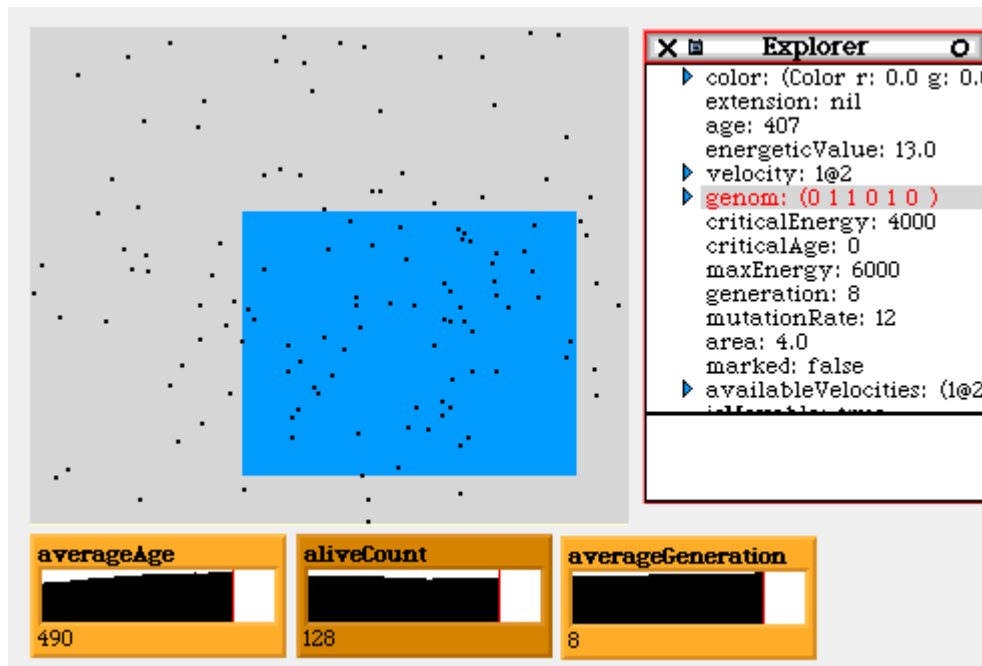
Explorer
color: (Color r: 0.0 g: 0.0
extension: nil
age: 407
energeticValue: 13.0
velocity: 1@2
genom: (0 1 1 0 1 0 )
criticalEnergy: 4000
criticalAge: 0
maxEnergy: 6000
generation: 8
mutationRate: 12
area: 4.0
marked: false
availableVelocities: (1@2
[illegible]

averageAge
490

aliveCount
128

averageGeneration
8